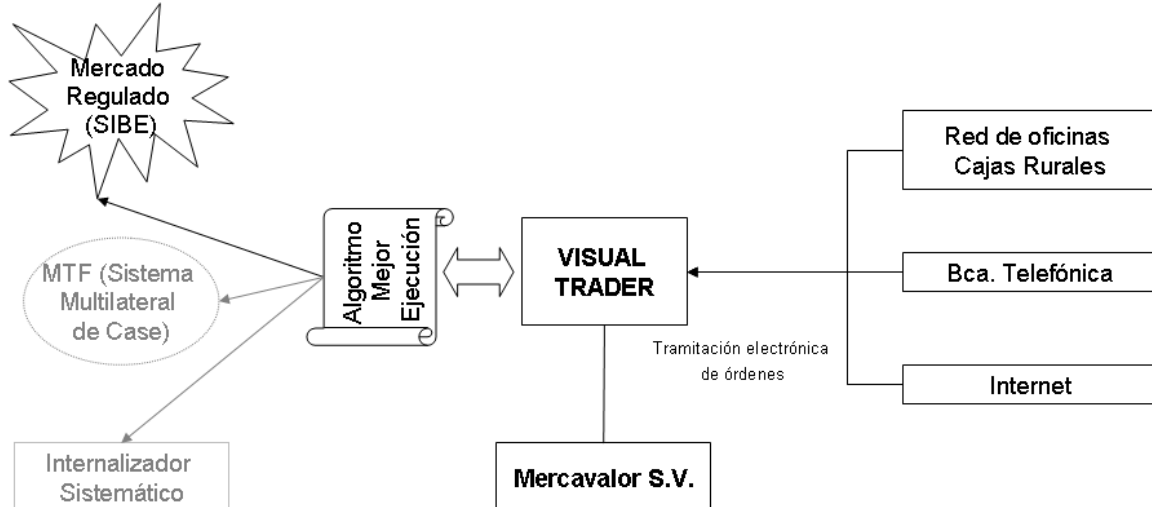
Mercado Regulado (SIBE)

MTF (Sistema Multilateral de Case)

Internalizador Sistemático

Algoritmo Mejor Ejecución

VISUAL TRADER

Tramitación electrónica de órdenes

Mercavalor S.V.

Red de oficinas Cajas Rurales

Bca. Telefónica

Internet